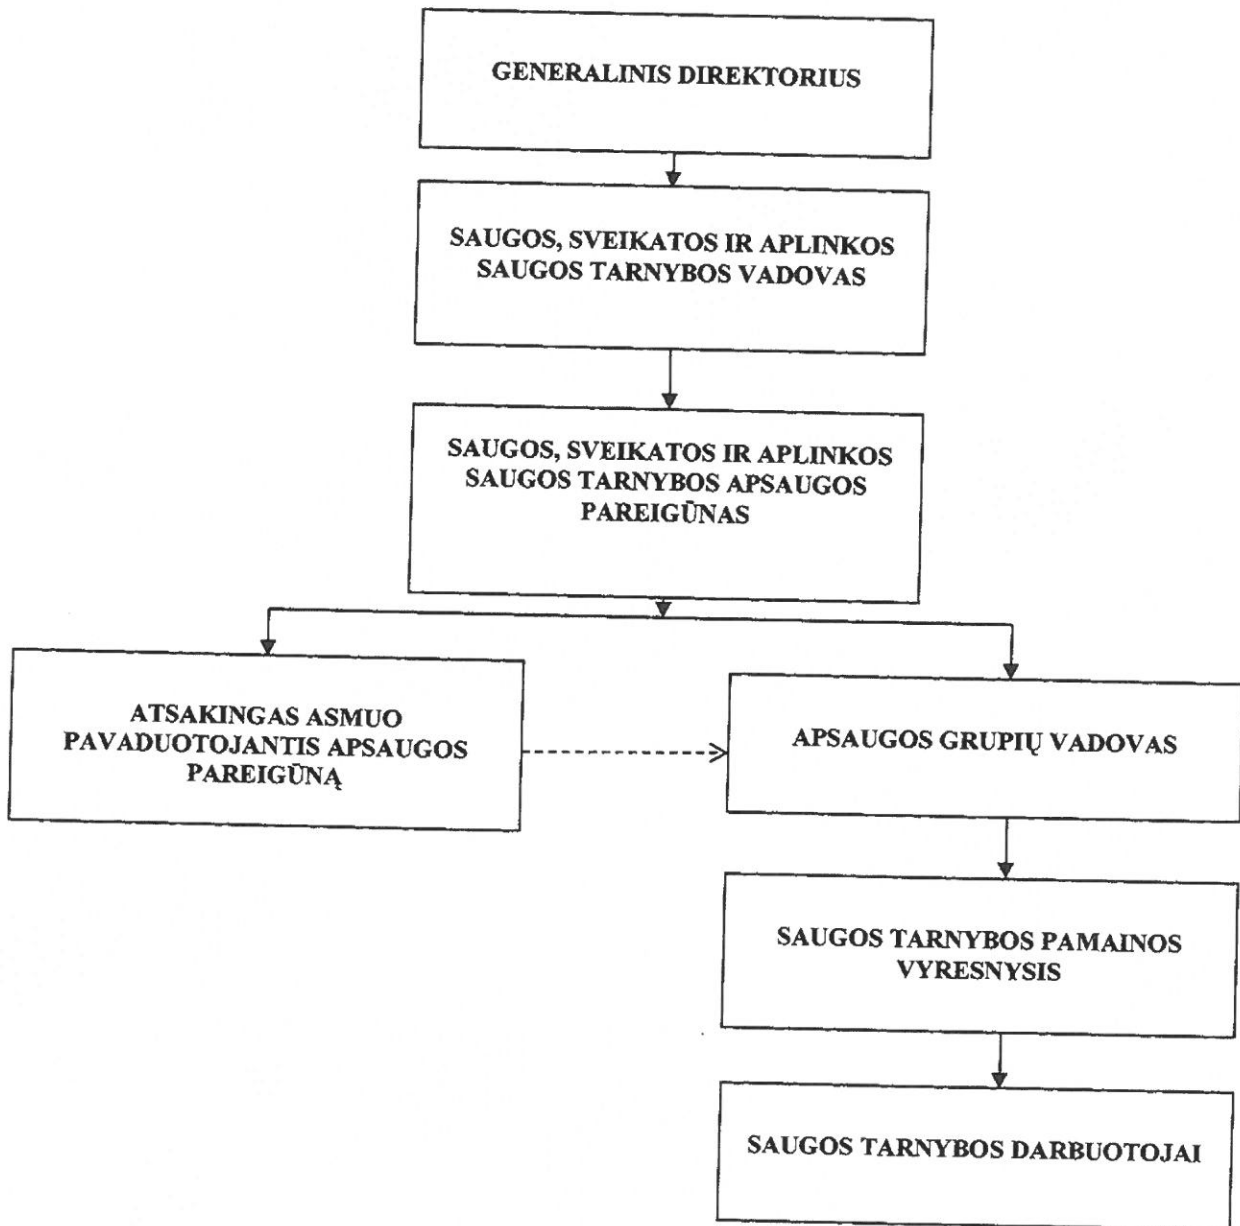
GENERALINIS DIREKTORIUS

SAUGOS, SVEIKATOS IR APLINKOS SAUGOS TARNYBOS VADOVAS

SAUGOS, SVEIKATOS IR APLINKOS SAUGOS TARNYBOS APSAUGOS PAREIGŪNAS

ATSAKINGAS ASMUO PAVADUOTOJANTIS APSAUGOS PAREIGŪNĄ

APSAUGOS GRUPIŲ VADOVAS

SAUGOS TARNYBOS PAMAINOS VYRESNYSIS

SAUGOS TARNYBOS DARBUOTOJAI